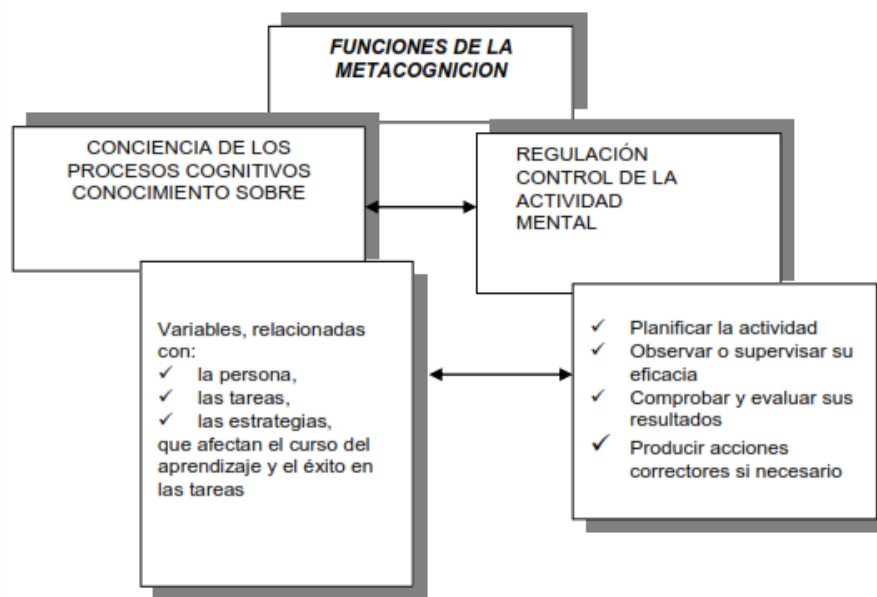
FUNCIONES DE LA METACOGNICION

CONCIENCIA DE LOS PROCESOS COGNITIVOS CONOCIMIENTO SOBRE

REGULACIÓN CONTROL DE LA ACTIVIDAD MENTAL

Variables, relacionadas con:
✓ la persona,
✓ las tareas,
✓ las estrategias,
que afectan el curso del aprendizaje y el éxito en las tareas

✓ Planificar la actividad
✓ Observar o supervisar su eficacia
✓ Comprobar y evaluar sus resultados
✓ Producir acciones correctores si necesario